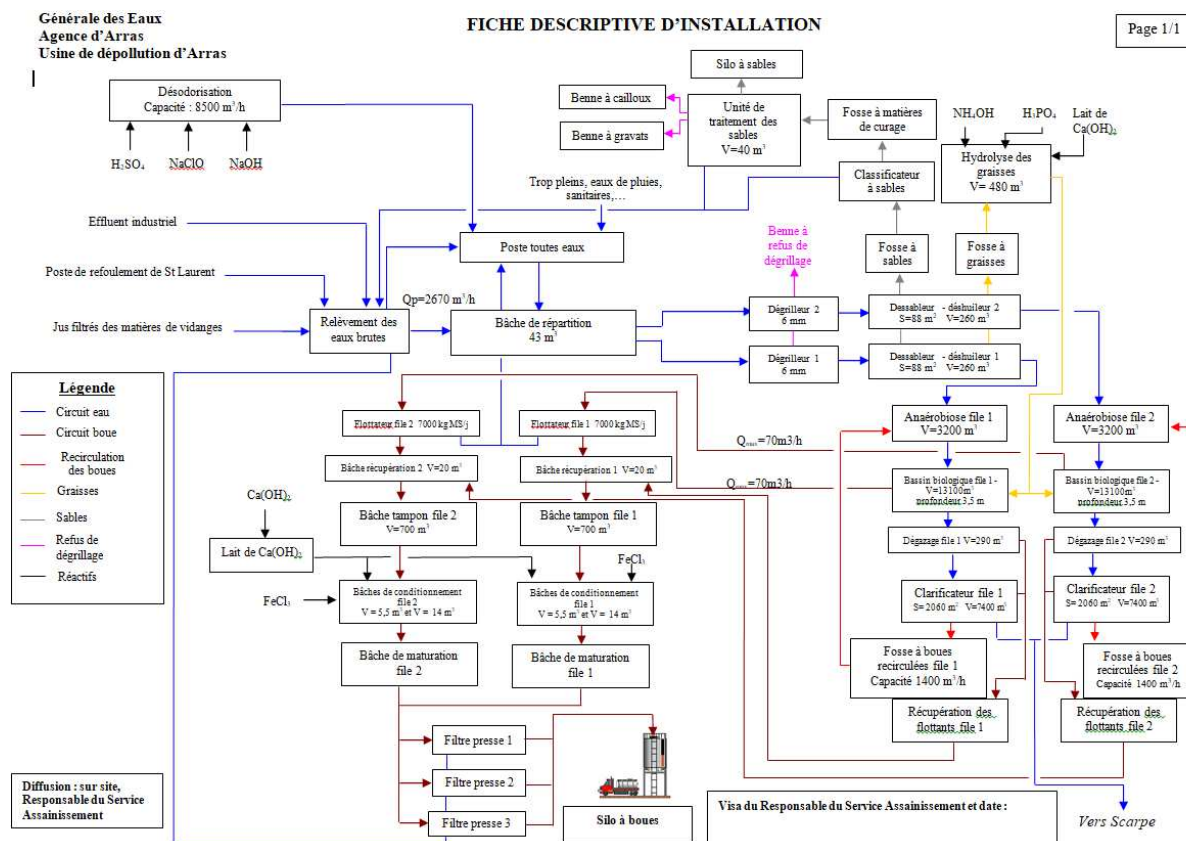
Générale des Eaux
Agence d'Arras
Usine de dépollution d'Arras

FICHE DESCRIPTIVE D'INSTALLATION

Page 1/1

Désodorisation
Capacité : 8500 m$^3$/h

$H_2SO_4$ NaClO NaOH

Silo à sables

Benne à cailloux

Benne à gravats

Unité de traitement des sables
V=40 m$^3$

Fosse à matières de curage

$NH_4OH$ $H_3PO_4$ Lait de $Ca(OH)_2$

Hydrolyse des graisses
V= 480 m$^3$

Classificateur à sables

Trop pleins, eaux de pluies, sanitaires,…

Effluent industriel

Poste toutes eaux

Benne à refus de dégrillage

Fosse à sables

Fosse à graisses

Poste de refoulement de St Laurent

Qp=2670 m$^3$/h

Jus filtrés des matières de vidanges

Relèvement des eaux brutes

Bâche de répartition
43 m$^3$

Dégrilleur 2
6 mm

Dessableur - déshuileur 2
S=88 m$^2$ V=260 m$^3$

Dégrilleur 1
6 mm

Dessableur - déshuileur 1
S=88 m$^2$ V=260 m$^3$

Légende
Circuit eau
Circuit boue
Recirculation des boues
Graisses
Sables
Refus de dégrillage
Réactifs

Flottateur file 2 7000 kg MS/j

Flottateur file 1 7000 kg MS/j

Anaérobiose file 1
V=3200 m$^3$

Anaérobiose file 2
V=3200 m$^3$

Q$_{recir}$=70m3/h

Bâche récupération 2 V=20 m$^3$

Bâche récupération 1 V=20 m$^3$

Q$_{recir}$=70m3/h

Bassin biologique file 1 - V=13100m$^3$ profondeur 3,5 m

Bassin biologique file 2 - V=13100m$^3$ profondeur 3,5 m

$Ca(OH)_2$

Bâche tampon file 2
V=700 m$^3$

Bâche tampon file 1
V=700 m$^3$

Dégazage file 1 V=290 m$^3$

Dégazage file 2 V=290 m$^3$

Lait de $Ca(OH)_2$

$FeCl_3$

Clarificateur file 1
S= 2060 m$^2$ V=7400 m$^3$

Clarificateur file 2
S= 2060 m$^2$ V=7400 m$^3$

$FeCl_3$

Bâches de conditionnement file 2
V = 5,5 m$^3$ et V = 14 m$^3$

Bâches de conditionnement file 1
V = 5,5 m$^3$ et V = 14 m$^3$

Bâche de maturation file 2

Bâche de maturation file 1

Fosse à boues recirculées file 1
Capacité 1400 m$^3$/h

Fosse à boues recirculées file 2
Capacité 1400 m$^3$/h

Récupération des flottants file 1

Récupération des flottants file 2

Filtre presse 1

Filtre presse 2

Filtre presse 3

Silo à boues

Diffusion : sur site, Responsable du Service Assainissement

Visa du Responsable du Service Assainissement et date :

Vers Scarpe